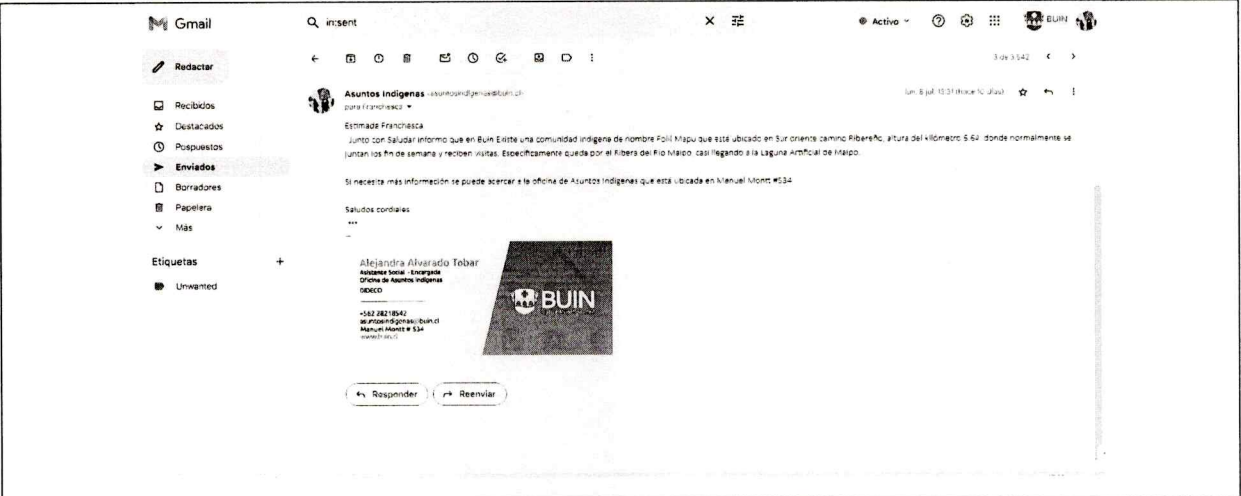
Gmail

in:sent

Activo

BUIN

Redactar

Recibidos
Destacados
Pospuestos
Enviados
Borradores
Papelera
Más

Etiquetas
Unwanted

3 de 3.542

Asuntos Indigenas asuntosindigenas@buin.cl
para Franchesca

lun, 8 jul, 13:31 (hace 10 días)

Estimada Franchesca
Junto con Saludar informo que en Buin Existe una comunidad indigena de nombre Folil Mapu que está ubicado en Sur oriente camino Ribereño, altura del kilómetro 5.64 donde normalmente se juntan los fin de semana y reciben visitas. Especificamente queda por el Ribera del Rio Maipo casi llegando a la Laguna Artificial de Maipo.

Si necesita más información se puede acercar a la oficina de Asuntos Indigenas que está ubicada en Manuel Montt #534

Saludos cordiales
...
--

Alejandra Alvarado Tobar
Asistente Social - Encargada
Oficina de Asuntos Indigenas
DIDECO

+562 28218542
asuntosindigenas@buin.cl
Manuel Montt # 534
www.buin.cl

BUIN

Responder
Reenviar